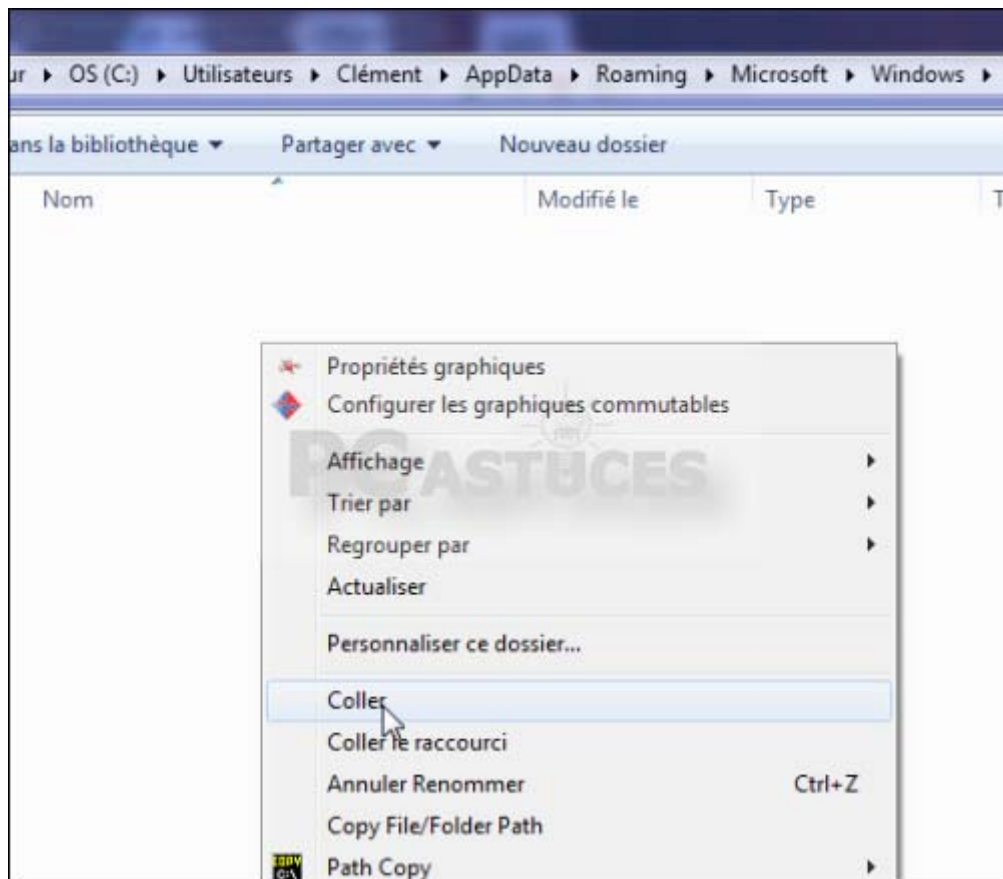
ur ▸ OS (C:) ▸ Utilisateurs ▸ Clément ▸ AppData ▸ Roaming ▸ Microsoft ▸ Windows ▸

ans la bibliothèque ▾ Partager avec ▾ Nouveau dossier

Nom | Modifié le | Type | T

Propriétés graphiques
Configurer les graphiques commutables
PC ASTUCES
Affichage
Trier par
Regrouper par
Actualiser
Personnaliser ce dossier...
Coller
Coller le raccourci
Annuler Renommer Ctrl+Z
Copy File/Folder Path
Path Copy